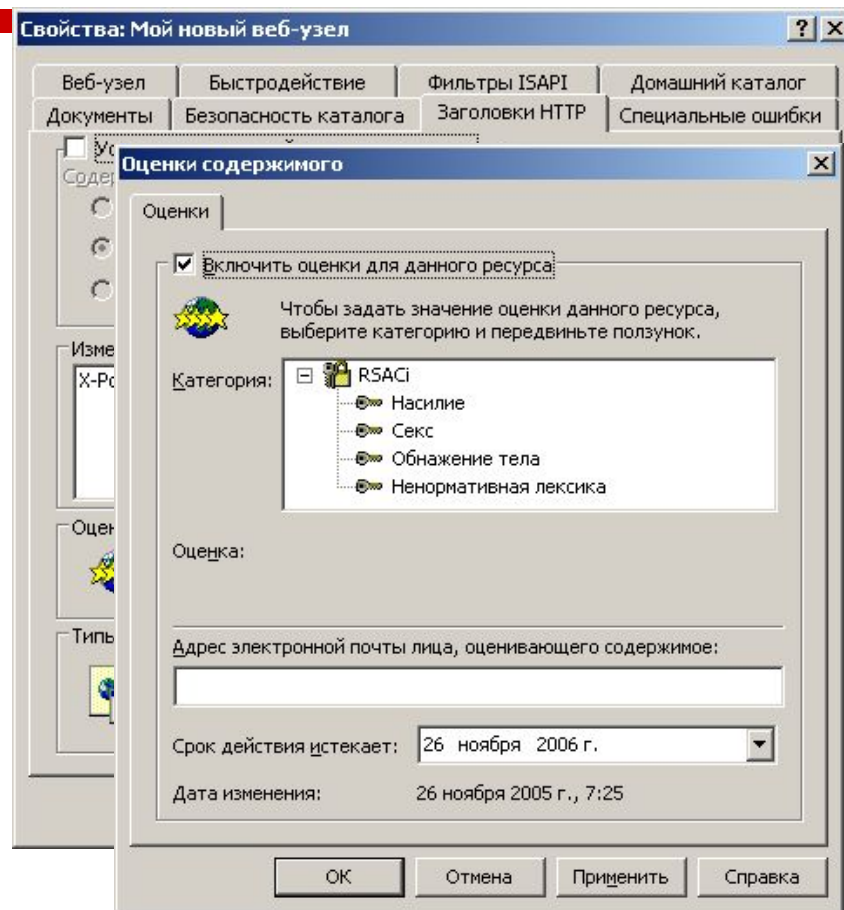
Свойства: Мой новый веб-узел

?

Веб-узел | Быстродействие | Фильтры ISAPI | Домашний каталог
Документы | Безопасность каталога | Заголовки HTTP | Специальные ошибки

Ус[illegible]
Соде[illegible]

Изме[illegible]
X-Po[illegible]

Оцен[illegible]

Типы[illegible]

Оценки содержимого

Оценки

Включить оценки для данного ресурса

Чтобы задать значение оценки данного ресурса, выберите категорию и передвиньте ползунок.

Категория:
RSACi
Насилие
Секс
Обнажение тела
Ненормативная лексика

Оценка:

Адрес электронной почты лица, оценивающего содержимое:

Срок действия истекает: 26 ноября 2006 г.

Дата изменения: 26 ноября 2005 г., 7:25

OK | Отмена | Применить | Справка